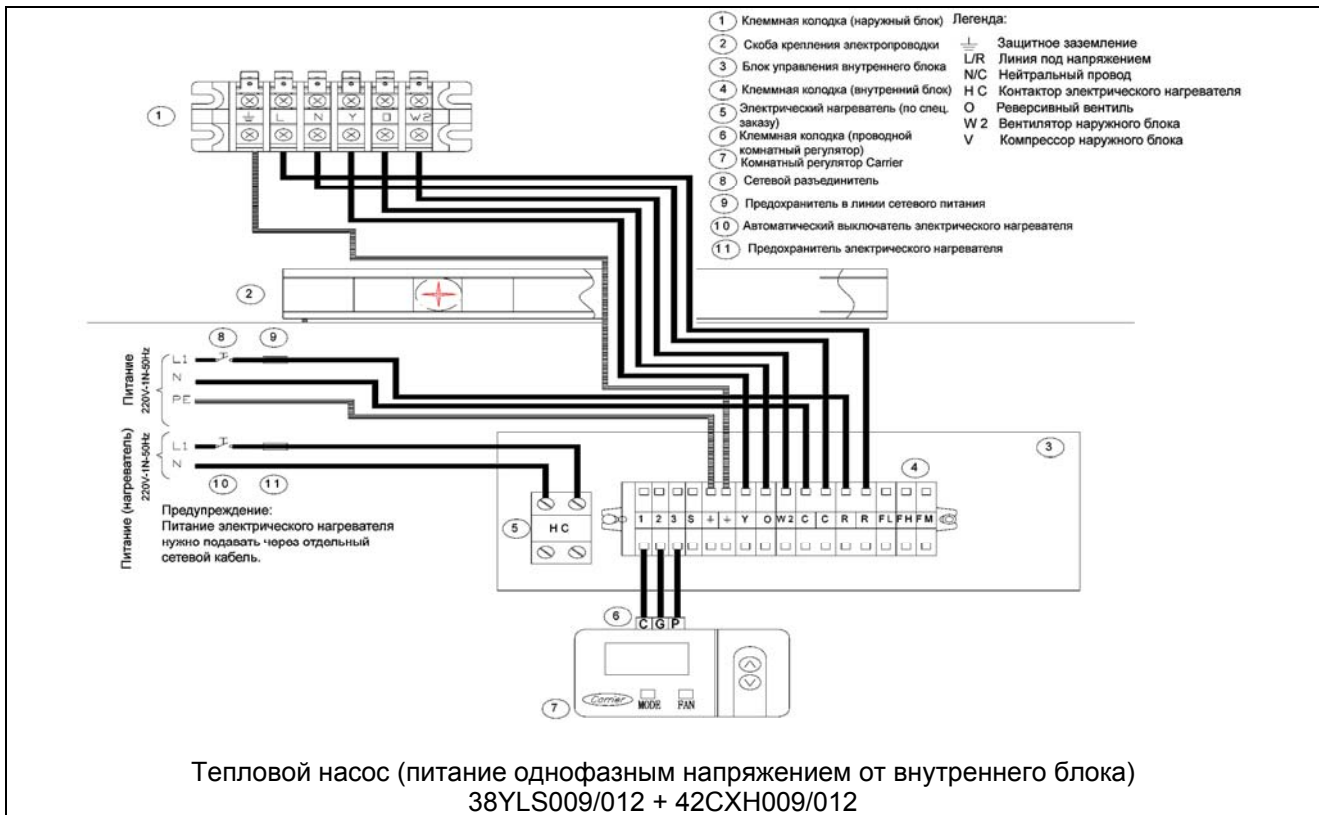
1 Клеммная колодка (наружный блок)
2 Скоба крепления электропроводки
3 Блок управления внутреннего блока
4 Клеммная колодка (внутренний блок)
5 Электрический нагреватель (по спец. заказу)
6 Клеммная колодка (проводной комнатный регулятор)
7 Комнатный регулятор Carrier
8 Сетевой разъединитель
9 Предохранитель в линии сетевого питания
10 Автоматический выключатель электрического нагревателя
11 Предохранитель электрического нагревателя

Легенда:
⏚ Защитное заземление
L/R Линия под напряжением
N/C Нейтральный провод
H C Контактор электрического нагревателя
O Реверсивный вентиль
W 2 Вентилятор наружного блока
V Компрессор наружного блока

1
⏚ L N Y O W2

2

8 9
Питание 220V-1N-50Hz
L1
N
PE

Питание (нагреватель) 220V-1N-50Hz
L1
N
10 11

Предупреждение:
Питание электрического нагревателя нужно подавать через отдельный сетевой кабель.

3
4
5
H C
1 2 3 S ⏚ ⏚ Y O W2 C C R R FL FH FM

6
C G P

7
Carrier MODE FAN

Тепловой насос (питание однофазным напряжением от внутреннего блока)
38YLS009/012 + 42CXH009/012